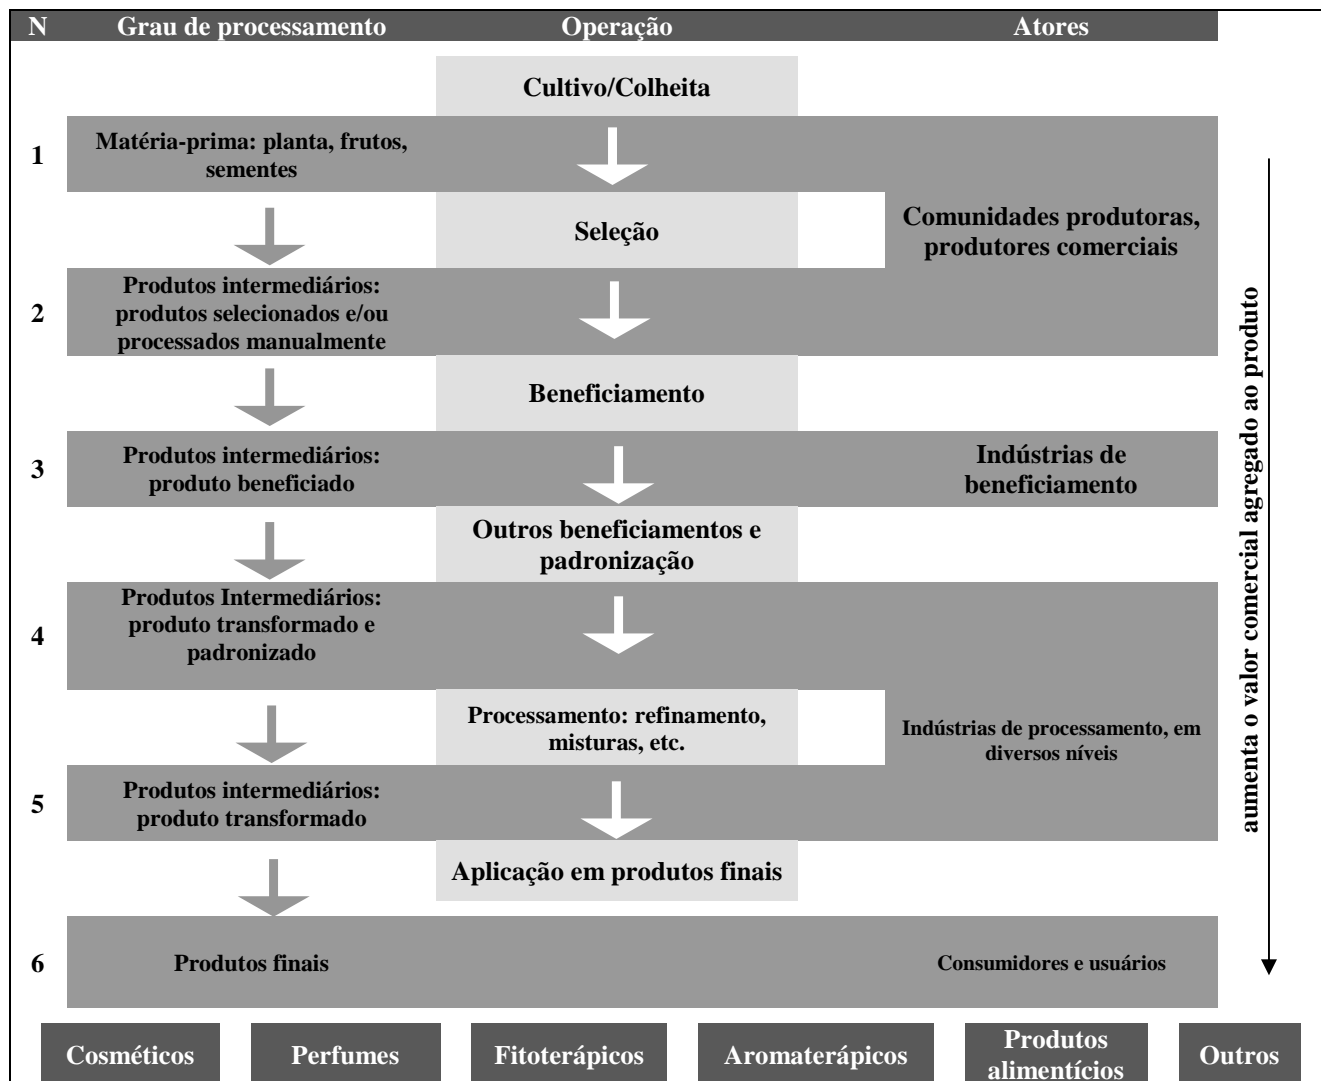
| N | Grau de processamento | Operação | Atores |
|---|---|---|---|
| | | Cultivo/Colheita | |
| 1 | Matéria-prima: planta, frutos, sementes | | Comunidades produtoras, produtores comerciais |
| | | Seleção | |
| 2 | Produtos intermediários: produtos selecionados e/ou processados manualmente | | |
| | | Beneficiamento | |
| 3 | Produtos intermediários: produto beneficiado | | Indústrias de beneficiamento |
| | | Outros beneficiamentos e padronização | |
| 4 | Produtos Intermediários: produto transformado e padronizado | | |
| | | Processamento: refinamento, misturas, etc. | Indústrias de processamento, em diversos níveis |
| 5 | Produtos intermediários: produto transformado | | |
| | | Aplicação em produtos finais | |
| 6 | Produtos finais | | Consumidores e usuários |

aumenta o valor comercial agregado ao produto

Cosméticos | Perfumes | Fitoterápicos | Aromaterápicos | Produtos alimentícios | Outros